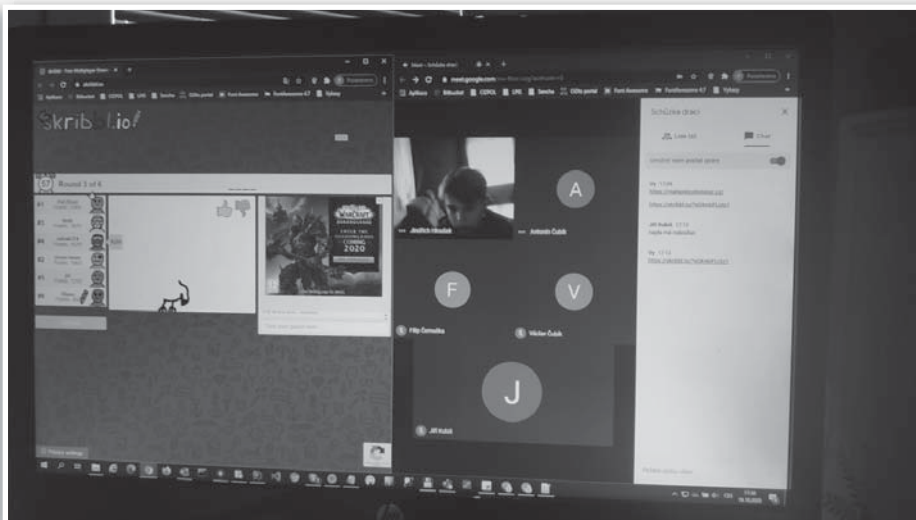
skribbl.io - Free Multiplayer Drawi...

Meet – Schůzka dnes

meet.google.com

Aplikace

Skribbl.io!

Round 1 of 4

#1

#2

#3

#4

#5

#6

WARCRAFT

COMING 2020

Jindřich Hloušek

Antonín Čubík

A

F

V

Filip Čermáček

Václav Čubík

J

Jiří Kubát

Schůzka dnes

Lidé (6)

Chat

Já 11:06

Jiří Kubát 11:10

Já 11:12

Privacy settings